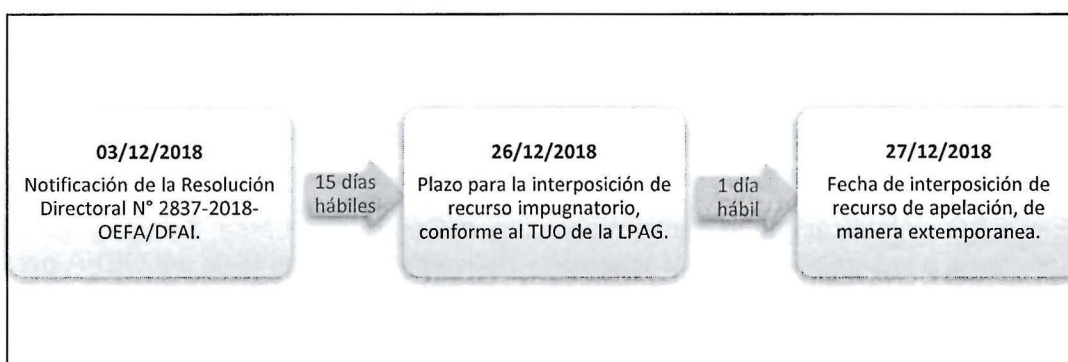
03/12/2018
Notificación de la Resolución Directoral N° 2837-2018-OEFA/DFAI.

15 días hábiles

26/12/2018
Plazo para la interposición de recurso impugnatorio, conforme al TUO de la LPAG.

1 día hábil

27/12/2018
Fecha de interposición de recurso de apelación, de manera extemporanea.